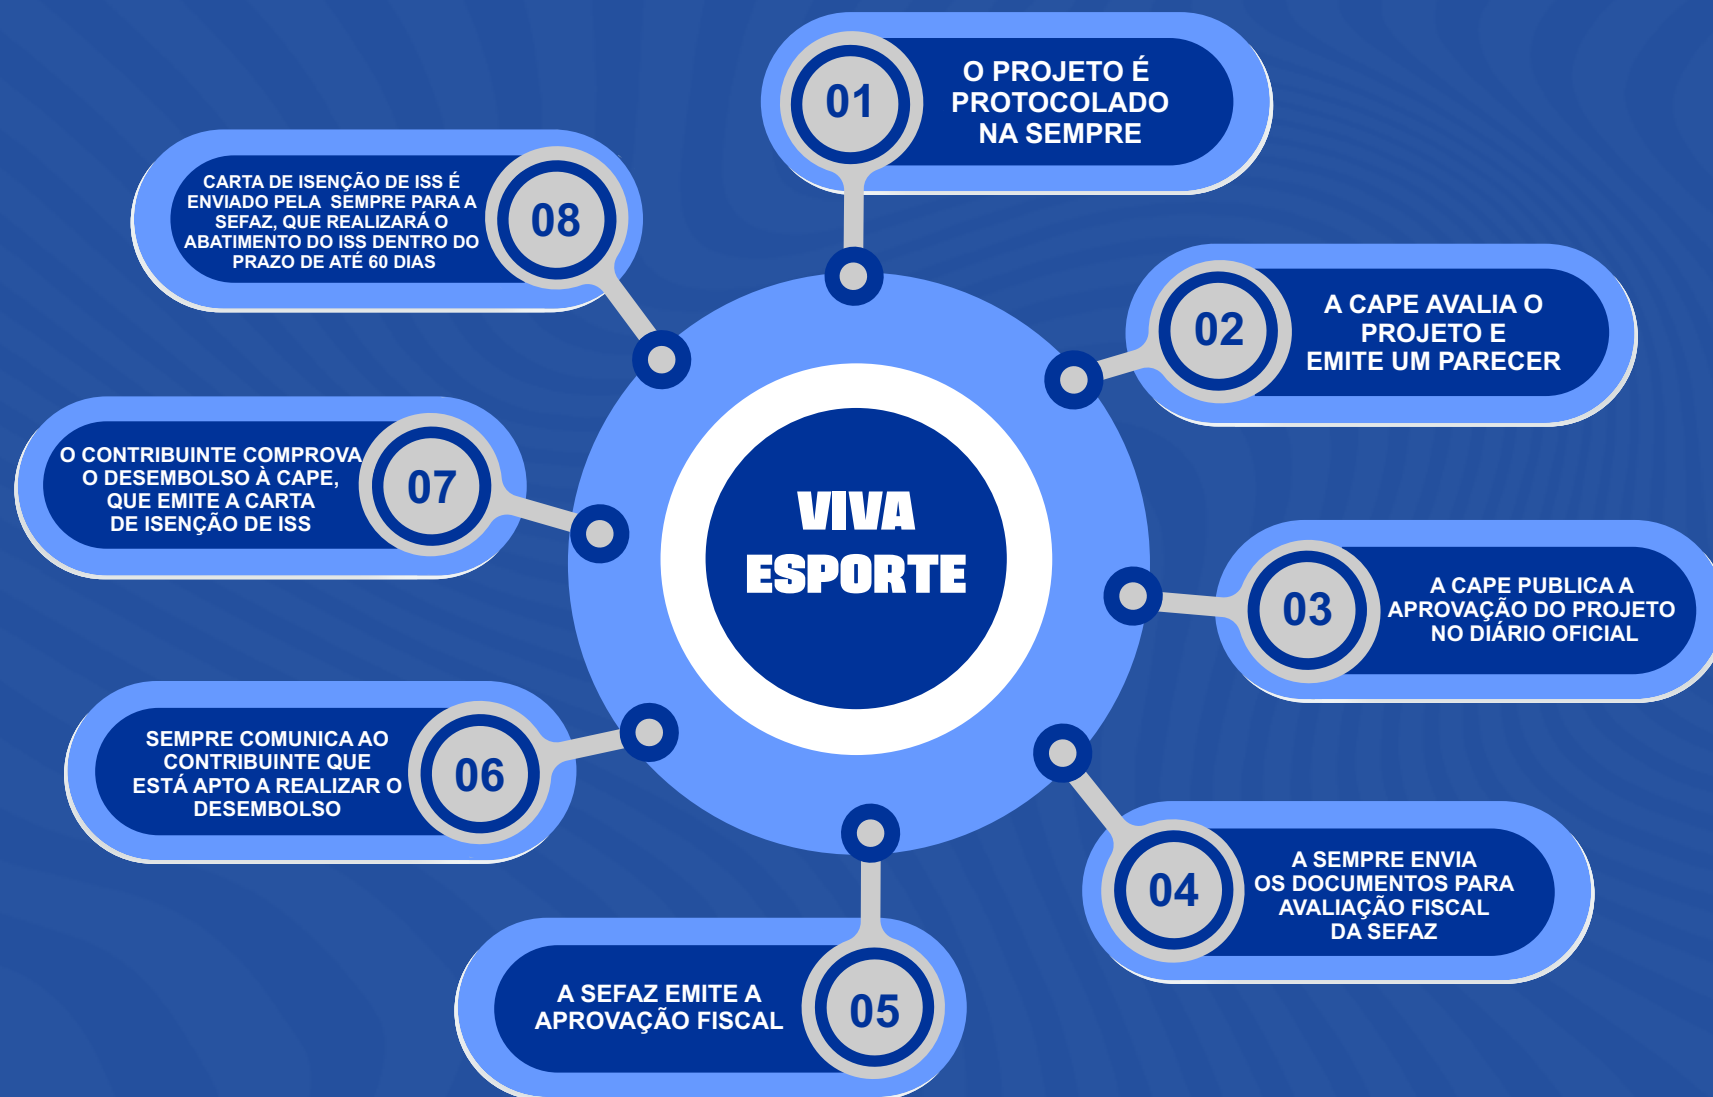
VIVA ESPORTE

01
O PROJETO É PROTOCOLADO NA SEMPRE

02
A CAPE AVALIA O PROJETO E EMITE UM PARECER

03
A CAPE PUBLICA A APROVAÇÃO DO PROJETO NO DIÁRIO OFICIAL

04
A SEMPRE ENVIA OS DOCUMENTOS PARA AVALIAÇÃO FISCAL DA SEFAZ

05
A SEFAZ EMITE A APROVAÇÃO FISCAL

06
SEMPRE COMUNICA AO CONTRIBUINTE QUE ESTÁ APTO A REALIZAR O DESEMBOLSO

07
O CONTRIBUINTE COMPROVA O DESEMBOLSO À CAPE, QUE EMITE A CARTA DE ISENÇÃO DE ISS

08
CARTA DE ISENÇÃO DE ISS É ENVIADO PELA SEMPRE PARA A SEFAZ, QUE REALIZARÁ O ABATIMENTO DO ISS DENTRO DO PRAZO DE ATÉ 60 DIAS